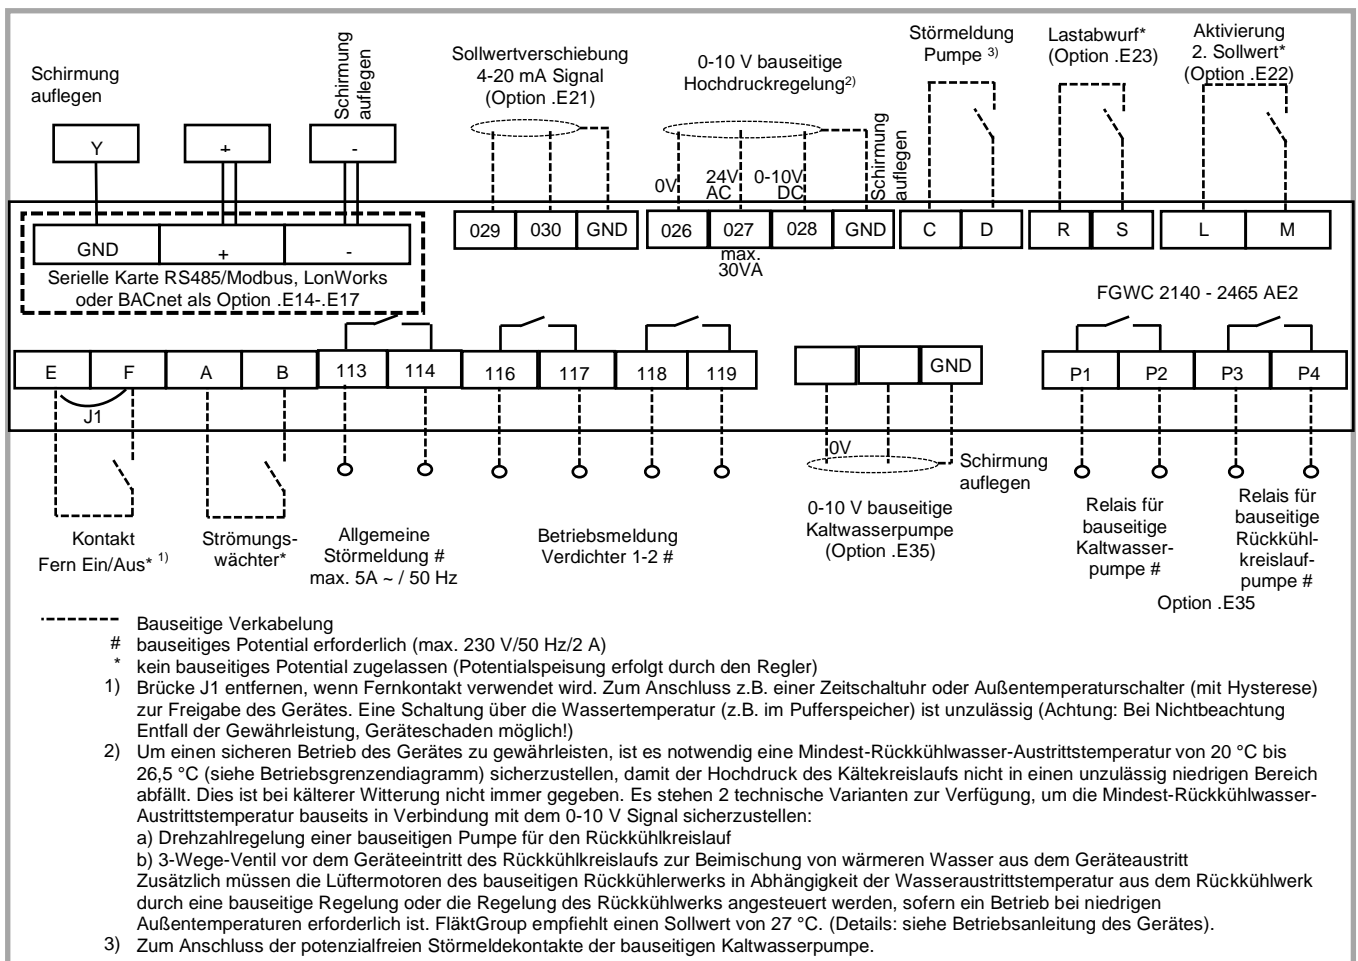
Schirmung auflegen

Schirmung auflegen

Y | + | -

Sollwertverschiebung 4-20 mA Signal (Option .E21)

0-10 V bauseitige Hochdruckregelung$^{2)}$

Störmeldung Pumpe $^{3)}$

Lastabwurf* (Option .E23)

Aktivierung 2. Sollwert* (Option .E22)

0V
24V AC
0-10V DC
Schirmung auflegen

029 | 030 | GND | 026 | 027 | 028 | GND | C | D | R | S | L | M

max. 30VA

GND | + | -

Serielle Karte RS485/Modbus, LonWorks oder BACnet als Option .E14-.E17

FGWC 2140 - 2465 AE2

E | F | A | B | 113 | 114 | 116 | 117 | 118 | 119 | | | GND | P1 | P2 | P3 | P4

J1

0V

Schirmung auflegen

Kontakt Fern Ein/Aus* $^{1)}$

Strömungswächter*

Allgemeine Störmeldung # max. 5A ~ / 50 Hz

Betriebsmeldung Verdichter 1-2 #

0-10 V bauseitige Kaltwasserpumpe (Option .E35)

Relais für bauseitige Kaltwasserpumpe #

Relais für bauseitige Rückkühlkreislaufpumpe #

Option .E35

Bauseitige Verkabelung
# bauseitiges Potential erforderlich (max. 230 V/50 Hz/2 A)
* kein bauseitiges Potential zugelassen (Potentialspeisung erfolgt durch den Regler)
1) Brücke J1 entfernen, wenn Fernkontakt verwendet wird. Zum Anschluss z.B. einer Zeitschaltuhr oder Außentemperaturschalter (mit Hysterese) zur Freigabe des Gerätes. Eine Schaltung über die Wassertemperatur (z.B. im Pufferspeicher) ist unzulässig (Achtung: Bei Nichtbeachtung Entfall der Gewährleistung, Geräteschaden möglich!)
2) Um einen sicheren Betrieb des Gerätes zu gewährleisten, ist es notwendig eine Mindest-Rückkühlwasser-Austrittstemperatur von 20 °C bis 26,5 °C (siehe Betriebsgrenzendiagramm) sicherzustellen, damit der Hochdruck des Kältekreislaufs nicht in einen unzulässig niedrigen Bereich abfällt. Dies ist bei kälterer Witterung nicht immer gegeben. Es stehen 2 technische Varianten zur Verfügung, um die Mindest-Rückkühlwasser-Austrittstemperatur bauseits in Verbindung mit dem 0-10 V Signal sicherzustellen:
a) Drehzahlregelung einer bauseitigen Pumpe für den Rückkühlkreislauf
b) 3-Wege-Ventil vor dem Geräteeintritt des Rückkühlkreislaufs zur Beimischung von wärmeren Wasser aus dem Geräteaustritt
Zusätzlich müssen die Lüftermotoren des bauseitigen Rückkühlerwerks in Abhängigkeit der Wasseraustrittstemperatur aus dem Rückkühlwerk durch eine bauseitige Regelung oder die Regelung des Rückkühlwerks angesteuert werden, sofern ein Betrieb bei niedrigen Außentemperaturen erforderlich ist. FläktGroup empfiehlt einen Sollwert von 27 °C. (Details: siehe Betriebsanleitung des Gerätes).
3) Zum Anschluss der potenzialfreien Störmeldekontakte der bauseitigen Kaltwasserpumpe.